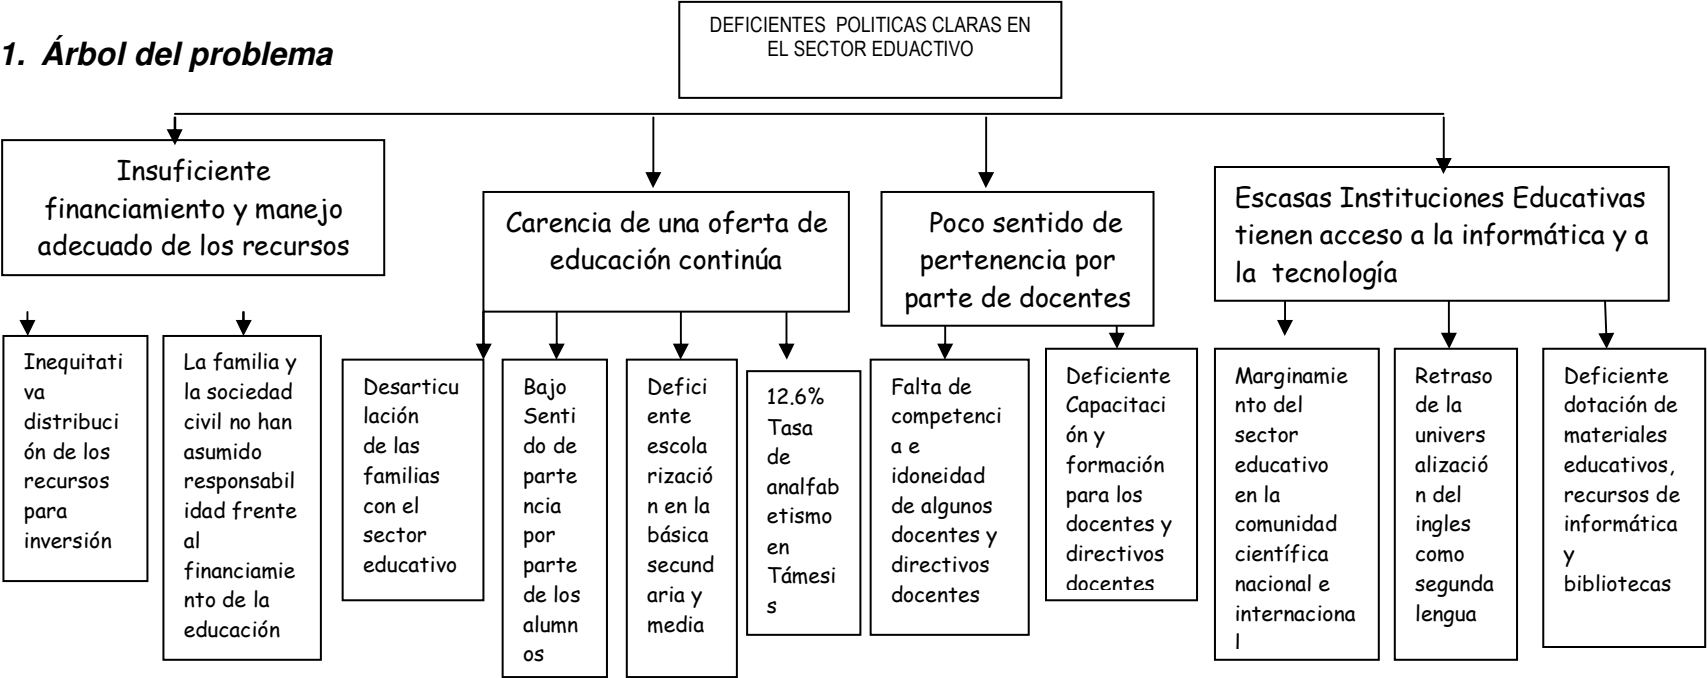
1. Árbol del problema

DEFICIENTES POLITICAS CLARAS EN EL SECTOR EDUACTIVO

Insuficiente financiamiento y manejo adecuado de los recursos

Carencia de una oferta de educación continúa

Poco sentido de pertenencia por parte de docentes

Escasas Instituciones Educativas tienen acceso a la informática y a la tecnología

Inequitativa distribución de los recursos para inversión

La familia y la sociedad civil no han asumido responsabilidad frente al financiamiento de la educación

Desarticulación de las familias con el sector educativo

Bajo Sentido de partencia por parte de los alumnos

Deficiente escolarización en la básica secundaria y media

12.6% Tasa de analfabetismo en Támesis

Falta de competencia e idoneidad de algunos docentes y directivos docentes

Deficiente Capacitación y formación para los docentes y directivos docentes

Marginamiento del sector educativo en la comunidad científica nacional e internacional

Retraso de la universalización del ingles como segunda lengua

Deficiente dotación de materiales educativos, recursos de informática y bibliotecas